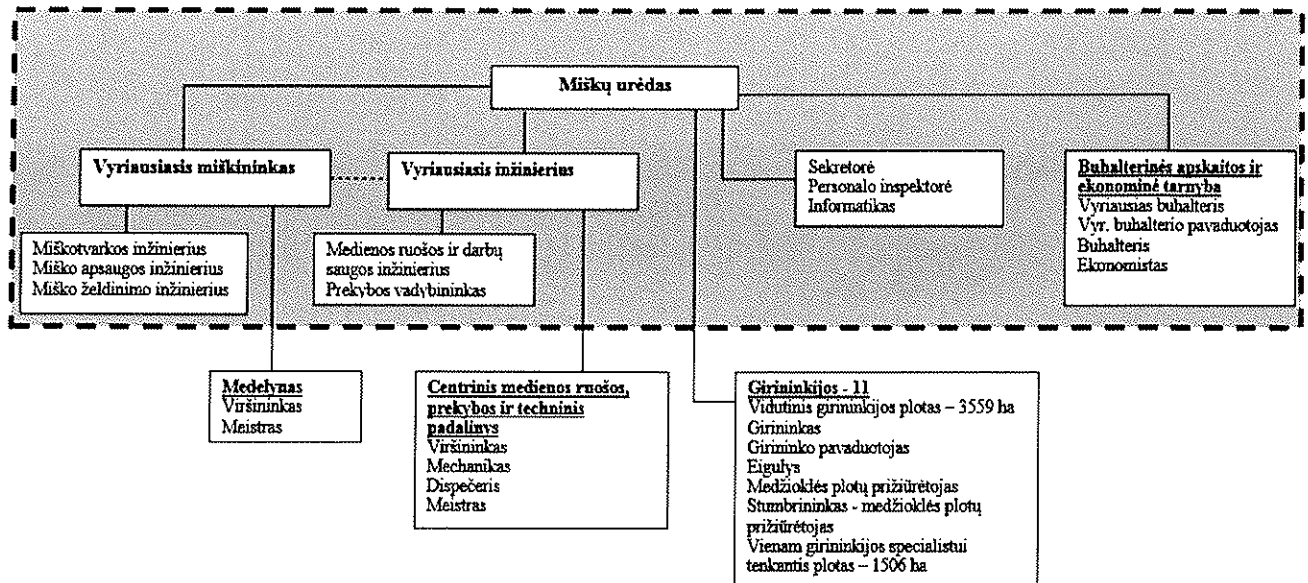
Miškų urėdas

Vyriausiasis miškininkas

Vyriausiasis inžinierius

Sekretorė
Personalo inspektorė
Informatikas

Buhalterinės apskaitos ir ekonominė tarnyba
Vyriausias buhalteris
Vyr. buhalterio pavaduotojas
Buhalteris
Ekonomistas

Miškotvarkos inžinierius
Miško apsaugos inžinierius
Miško želdinimo inžinierius

Medienos ruošos ir darbų saugos inžinierius
Prekybos vadybininkas

Medelynas
Viršininkas
Meistras

Centrinis medienos ruošos, prekybos ir techninis padalinys
Viršininkas
Mechanikas
Dispečeris
Meistras

Girininkijos - 11
Vidutinis girininkijos plotas – 3559 ha
Girininkas
Girininko pavaduotojas
Eigulys
Medžioklės plotų prižiūrėtojas
Stumbrininkas - medžioklės plotų prižiūrėtojas
Vienam girininkijos specialistui tenkantis plotas – 1506 ha